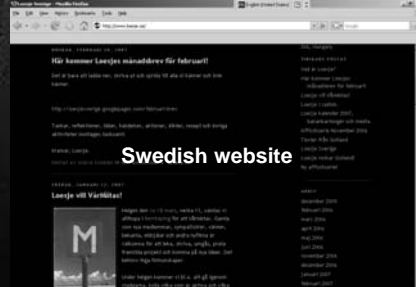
Loesje Sverige - Mozilla Firefox

File Edit View History Bookmarks Tools Help

http://www.loesje.se/

English (United States)

Google

MONDAY, FEBRUARY 26, 2007

Här kommer Loesjes månadsbrev för februari!

Det är bara att ladda ner, skriva ut och sprida till alla ni känner och inte känner.

http://loesjesverige.googlepages.com/februari.htm

Tankar, reflektioner, idéer, funderingar, artiklar, länkar, recept och övriga aktiviteter mottages tacksamt!

Kramar, Loesje.

FRIDAY, JANUARY 12, 2007

Loesje vill Värlstöttas!

Swedish website

M

Oslo, Hungary

TIDIGARE INLÄGG

Hej ej Loesje!

Här kommer Loesjes månadsbrev för februari!

Loesje vill Värlstöttas!

Loesje i själva.

Loesje kalender 2007. Sakarkoordinger och media

Affischverk November 2006

Texter från Sulland

Loesje Sverige

Loesje reklar Gotland! by affischstartel

ARKIV

december 2005

februari 2006

mars 2006

april 2006

maj 2006

juni 2006

november 2006

december 2006

januari 2007

februari 2007